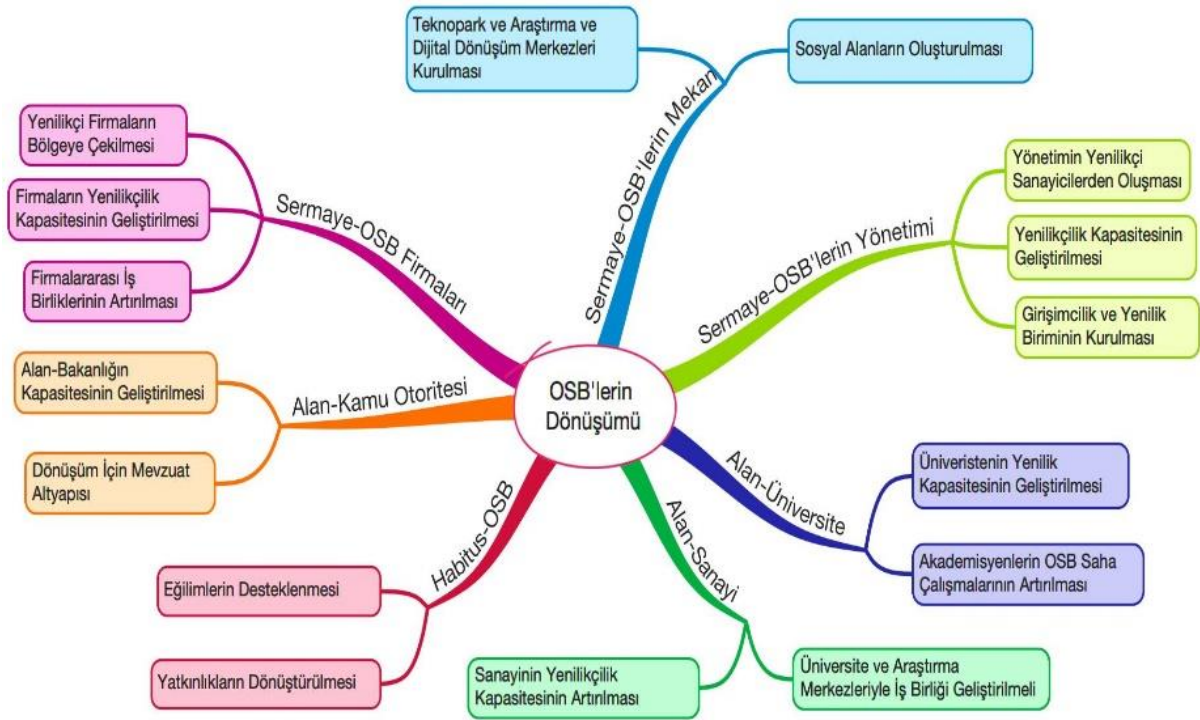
OSB'lerin Dönüşümü

Sermaye-OSB'lerin Mekanı

Teknopark ve Araştırma ve Dijital Dönüşüm Merkezleri Kurulması

Sosyal Alanların Oluşturulması

Sermaye-OSB'lerin Yönetimi

Yönetimin Yenilikçi Sanayicilerden Oluşması

Yenilikçilik Kapasitesinin Geliştirilmesi

Girişimcilik ve Yenilik Biriminin Kurulması

Alan-Üniversite

Üniveristenin Yenilik Kapasitesinin Geliştirilmesi

Akademisyenlerin OSB Saha Çalışmalarının Artırılması

Alan-Sanayi

Üniversite ve Araştırma Merkezleriyle İş Birliği Geliştirilmeli

Sanayinin Yenilikçilik Kapasitesinin Artırılması

Habitus-OSB

Eğilimlerin Desteklenmesi

Yatkınlıkların Dönüştürülmesi

Alan-Kamu Otoritesi

Alan-Bakanlığın Kapasitesinin Geliştirilmesi

Dönüşüm İçin Mevzuat Altyapısı

Sermaye-OSB Firmaları

Yenilikçi Firmaların Bölgeye Çekilmesi

Firmaların Yenilikçilik Kapasitesinin Geliştirilmesi

Firmalararası İş Birliklerinin Artırılması